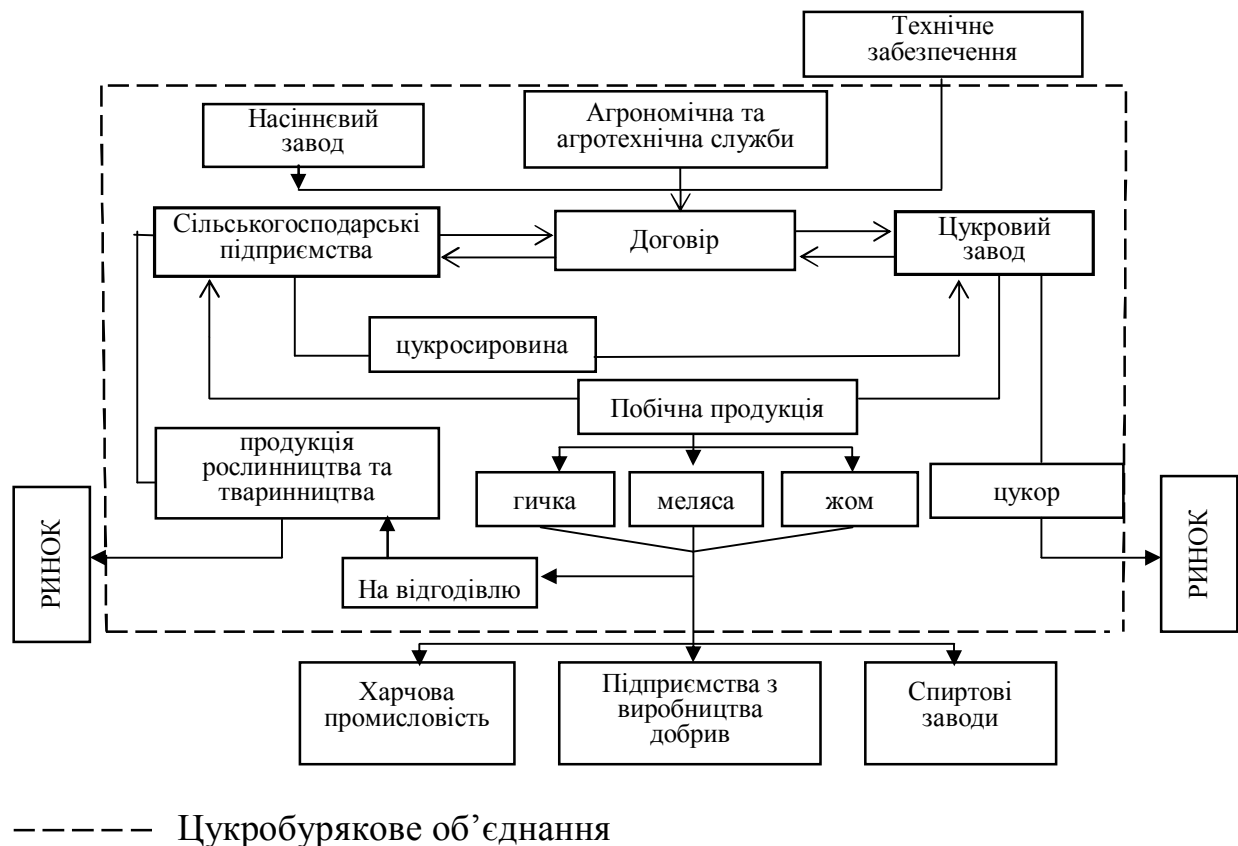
Технічне забезпечення

Насіннєвий завод

Агрономічна та агротехнічна служби

Сільськогосподарські підприємства

Договір

Цукровий завод

цукросировина

Побічна продукція

продукція рослинництва та тваринництва

гичка

меляса

жом

цукор

РИНОК

На відгодівлю

РИНОК

Харчова промисловість

Підприємства з виробництва добрив

Спиртові заводи

Цукробурякове об’єднання